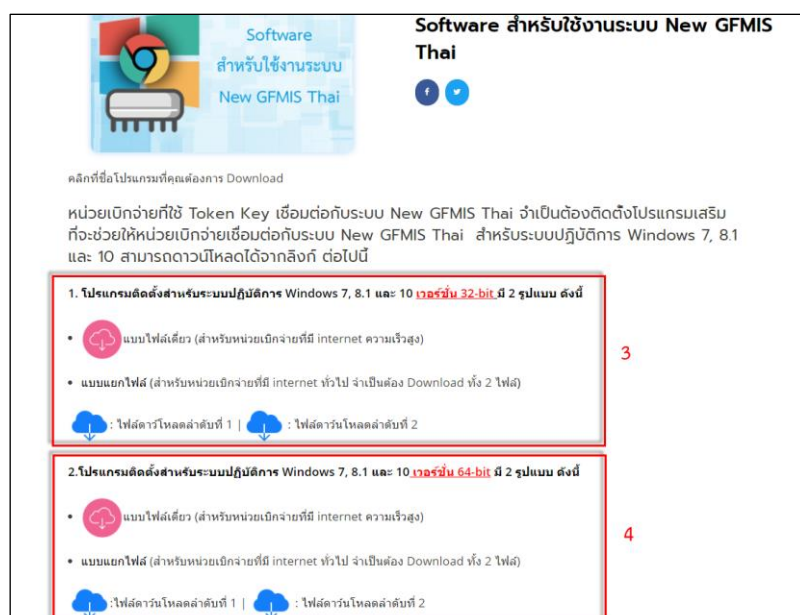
Software สำหรับใช้งานระบบ New GFMIS Thai

Software สำหรับใช้งานระบบ New GFMIS Thai

คลิกที่ชื่อโปรแกรมที่คุณต้องการ Download

หน่วยเบิกจ่ายที่ใช้ Token Key เชื่อมต่อกับระบบ New GFMIS Thai จำเป็นต้องติดตั้งโปรแกรมเสริมที่จะช่วยให้หน่วยเบิกจ่ายเชื่อมต่อกับระบบ New GFMIS Thai สำหรับระบบปฏิบัติการ Windows 7, 8.1 และ 10 สามารถดาวน์โหลดได้จากลิงก์ ต่อไปนี้

1. โปรแกรมติดตั้งสำหรับระบบปฏิบัติการ Windows 7, 8.1 และ 10 เวอร์ชั่น 32-bit มี 2 รูปแบบ ดังนี้

• แบบไฟล์เดี่ยว (สำหรับหน่วยเบิกจ่ายที่มี internet ความเร็วสูง)

• แบบแยกไฟล์ (สำหรับหน่วยเบิกจ่ายที่มี internet ทั่วไป จำเป็นต้อง Download ทั้ง 2 ไฟล์)

: ไฟล์ดาว์โหลดลำดับที่ 1 | : ไฟล์ดาวน์โหลดลำดับที่ 2

3

2.โปรแกรมติดตั้งสำหรับระบบปฏิบัติการ Windows 7, 8.1 และ 10 เวอร์ชั่น 64-bit มี 2 รูปแบบ ดังนี้

• แบบไฟล์เดี่ยว (สำหรับหน่วยเบิกจ่ายที่มี internet ความเร็วสูง)

• แบบแยกไฟล์ (สำหรับหน่วยเบิกจ่ายที่มี internet ทั่วไป จำเป็นต้อง Download ทั้ง 2 ไฟล์)

:ไฟล์ดาวน์โหลดลำดับที่ 1 | : ไฟล์ดาวน์โหลดลำดับที่ 2

4